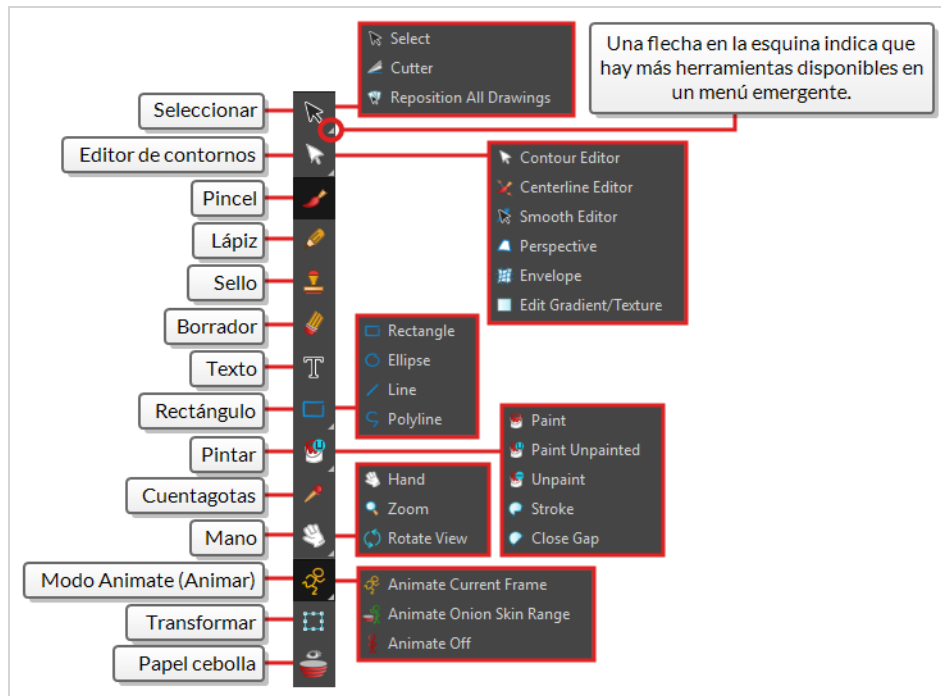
Select
Cutter
Reposition All Drawings

Una flecha en la esquina indica que hay más herramientas disponibles en un menú emergente.

Seleccionar
Editor de contornos
Pincel
Lápiz
Sello
Borrador
Texto
Rectángulo
Pintar
Cuentagotas
Mano
Modo Animate (Animar)
Transformar
Papel cebolla

Contour Editor
Centerline Editor
Smooth Editor
Perspective
Envelope
Edit Gradient/Texture

Rectangle
Ellipse
Line
Polyline

Paint
Paint Unpainted
Unpaint
Stroke
Close Gap

Hand
Zoom
Rotate View

Animate Current Frame
Animate Onion Skin Range
Animate Off